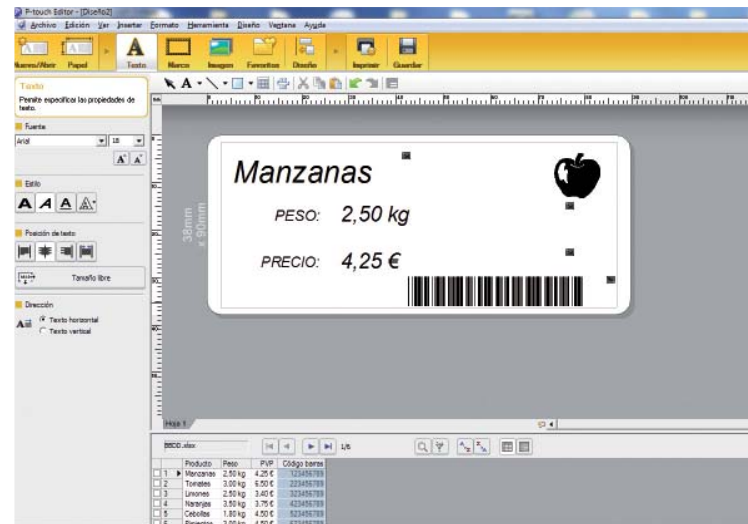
P-touch Editor - [Diseño2]
Archivo Edición Ver Insertar Formato Herramienta Diseño Ventana Ayuda
Nuevo/Abrir Papel Texto Marco Imagen Favoritos Diseño Imprimir Guardar

Texto
Permite especificar las propiedades de texto.

Fuente
Arial 18
A A

Estilo
A A A A

Posición de texto

Tamaño libre

Dirección
Texto horizontal
Texto vertical

38mm x 90mm

Manzanas
PESO: 2,50 kg
PRECIO: 4,25 €

Hoja 1

BBDD.xlsx
1/6

| | Producto | Peso | PVP | Código barras |
|---|---|---|---|---|
| 1 | Manzanas | 2,50 kg | 4,25 € | 123456789 |
| 2 | Tomates | 3,00 kg | 6,50 € | 223456789 |
| 3 | Limones | 2,50 kg | 3,40 € | 323456789 |
| 4 | Naranjas | 3,50 kg | 3,75 € | 423456789 |
| 5 | Cebollas | 1,80 kg | 4,50 € | 523456789 |
| 6 | Pimientos | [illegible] | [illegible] | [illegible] |